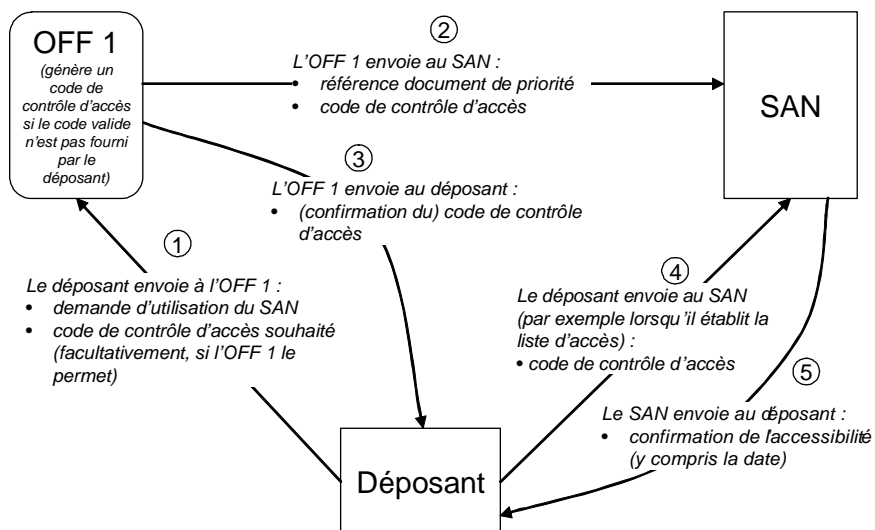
OFF 1

(génère un code de contrôle d'accès si le code valide n'est pas fourni par le déposant)

②

L'OFF 1 envoie au SAN :
• référence document de priorité
• code de contrôle d'accès

SAN

③

L'OFF 1 envoie au déposant :
• (confirmation du) code de contrôle d'accès

①

Le déposant envoie à l'OFF 1 :
• demande d'utilisation du SAN
• code de contrôle d'accès souhaité (facultativement, si l'OFF 1 le permet)

④

Le déposant envoie au SAN (par exemple lorsqu'il établit la liste d'accès) :
• code de contrôle d'accès

⑤

Le SAN envoie au déposant :
• confirmation de l'accessibilité (y compris la date)

Déposant